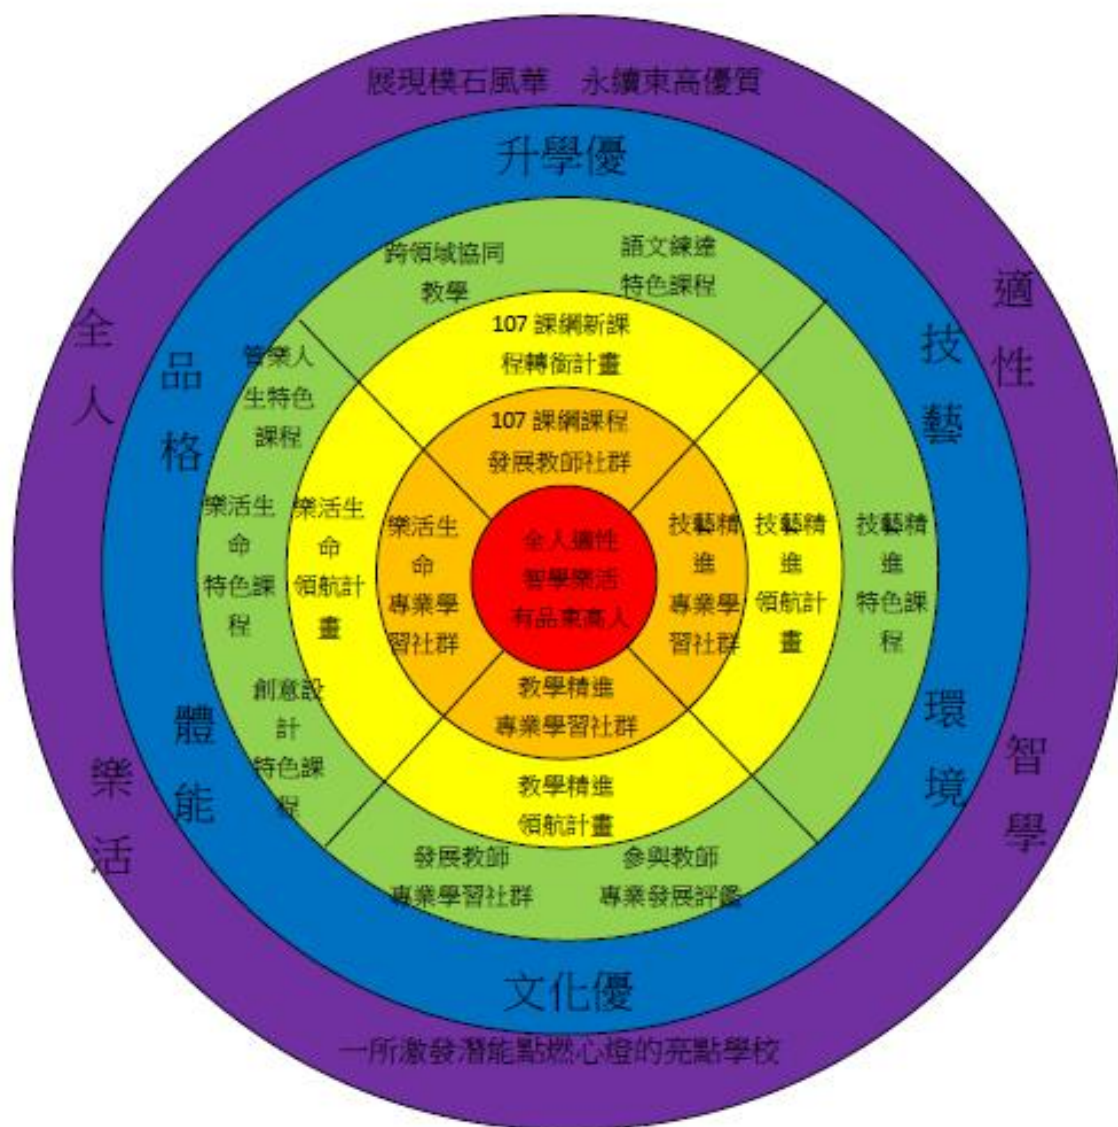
展現樸石風華　永續東高優質

升學優

全人

品格

跨領域協同教學

語文練達特色課程

適性

技藝

107 課綱新課程轉銜計畫

管樂人生特色課程

107 課綱課程發展教師社群

樂活生命特色課程

樂活生命領航計畫

樂活生命專業學習社群

全人適性智學樂活有品東高人

技藝精進專業學習社群

技藝精進領航計畫

技藝精進特色課程

創意設計特色課程

教學精進專業學習社群

體能

環境

樂活

教學精進領航計畫

智學

發展教師專業學習社群

參與教師專業發展評鑑

文化優

一所激發潛能點燃心燈的亮點學校